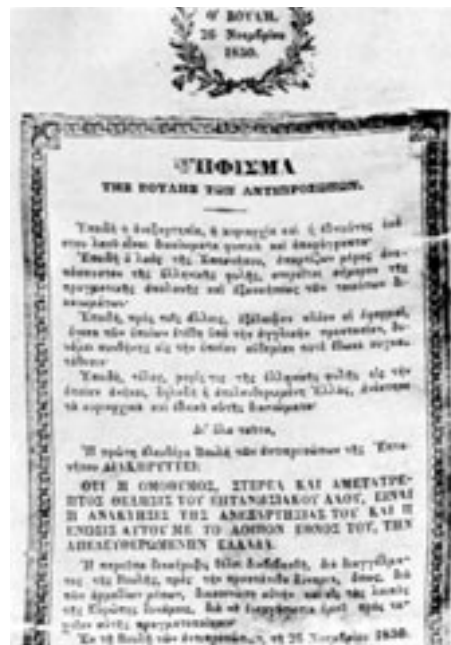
Ἡ ΒΟΥΛΗ. 26 Νοεμβρίου 1850.

ΨΗΦΙΣΜΑ
ΤΗΣ ΒΟΥΛΗΣ ΤΩΝ ΑΝΤΙΠΡΟΣΩΠΩΝ.

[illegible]

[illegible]

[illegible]

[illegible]

Δι' ὅλα ταῦτα,

Ἡ πρώτη ἐλευθέρα Βουλὴ τῶν ἀντιπροσώπων τῆς Ἑπτανήσου ΔΙΑΚΗΡΥΤΤΕΙ:

ΟΤΙ Η ΟΜΟΘΥΜΟΣ, ΣΤΕΡΕΑ ΚΑΙ ΑΜΕΤΑΤΡΕΠΤΟΣ ΘΕΛΗΣΙΣ ΤΟΥ ΕΠΤΑΝΗΣΙΑΚΟΥ ΛΑΟΥ, ΕΙΝΑΙ Η ΑΝΑΚΤΗΣΙΣ ΤΗΣ ΑΝΕΞΑΡΤΗΣΙΑΣ ΤΟΥ ΚΑΙ Η ΕΝΩΣΙΣ ΑΥΤΟΥ ΜΕ ΤΟ ΛΟΙΠΟΝ ΕΘΝΟΣ ΤΟΥ, ΤΗΝ ΑΠΕΛΕΥΘΕΡΩΜΕΝΗΝ ΕΛΛΑΔΑ.

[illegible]

Ἐν τῇ Βουλῇ τῶν ἀντιπροσώπων, τὴν 26 Νοεμβρίου 1850.